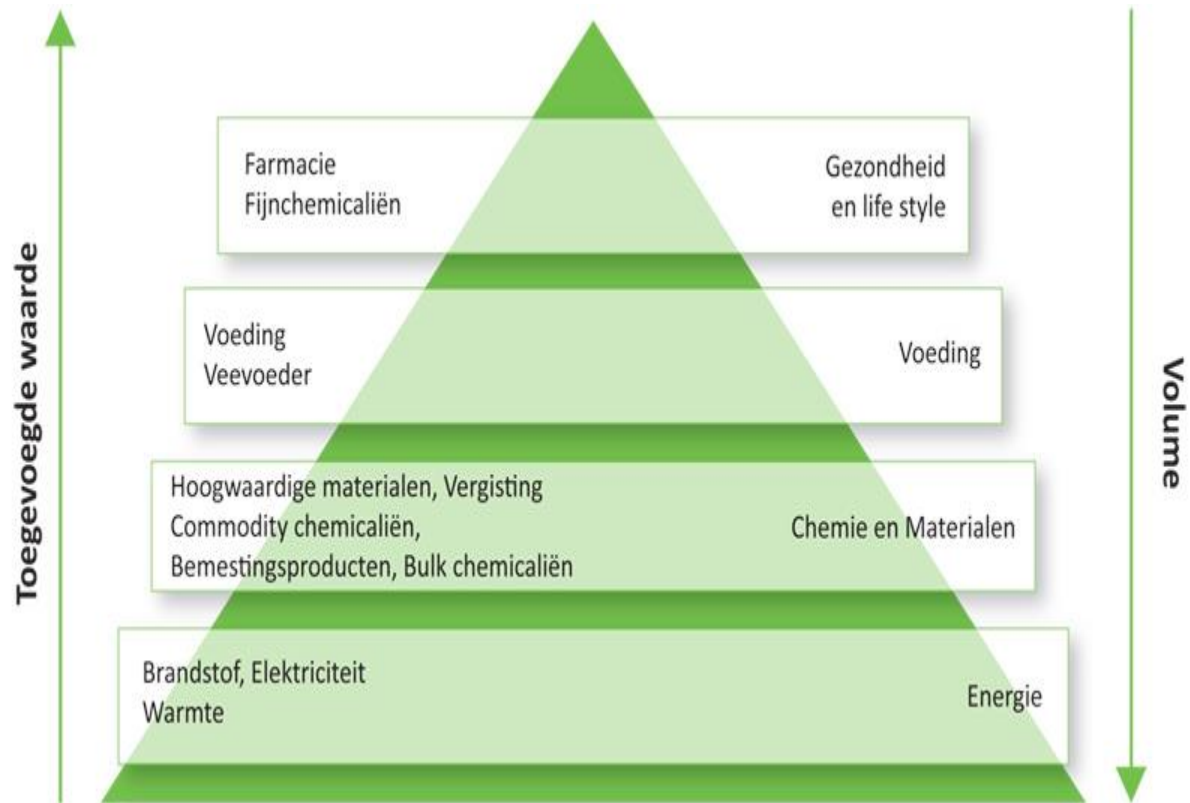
Toegevoegde waarde

Farmacie
Fijnchemicaliën

Gezondheid en life style

Voeding
Veevoeder

Voeding

Hoogwaardige materialen, Vergisting
Commodity chemicaliën,
Bemestingsproducten, Bulk chemicaliën

Chemie en Materialen

Brandstof, Elektriciteit
Warmte

Energie

Volume